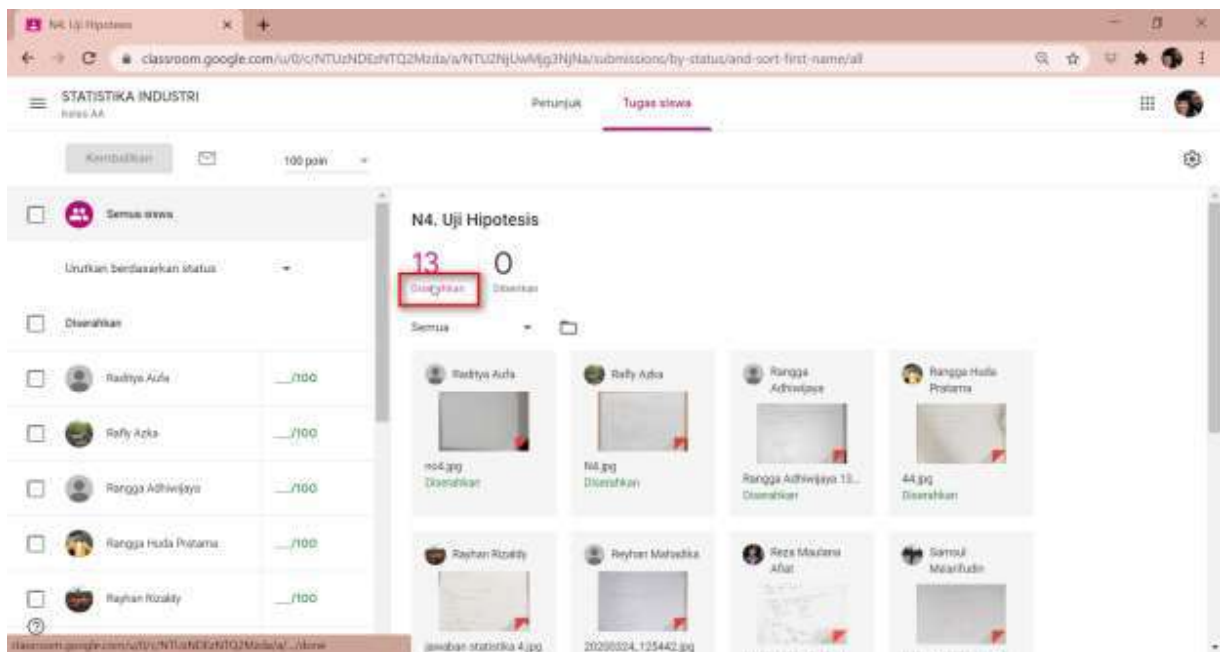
N4. Uji Hipotesis

classroom.google.com/u/0/c/NTUzNDEzNTQ2Mzda/a/NTU2NjUwMjg3NjNa/submissions/by-status/and-sort-first-name/all

STATISTIKA INDUSTRI
Kelas AA

Petunjuk Tugas siswa

Kembalikan

100 poin

Semua siswa

Urutkan berdasarkan status

Diserahkan

Radityo Aufa __/100

Rafly Azka __/100

Rangga Adhiwijaya __/100

Rangga Huda Pratama __/100

Rayhan Rizaldy __/100

N4. Uji Hipotesis

13 Diserahkan

0 Diberikan

Semua

Radityo Aufa
no4.jpg
Diserahkan

Rafly Azka
N4.jpg
Diserahkan

Rangga Adhiwijaya
Rangga Adhiwijaya 13...
Diserahkan

Rangga Huda Pratama
44.jpg
Diserahkan

Rayhan Rizaldy
jawaban statistika 4.jpg

Reyhan Mahadika
20200324_125442.jpg

Reza Maulana Afiat

Samsul Maarifudin

classroom.google.com/u/0/c/NTUzNDEzNTQ2Mzda/a/.../done